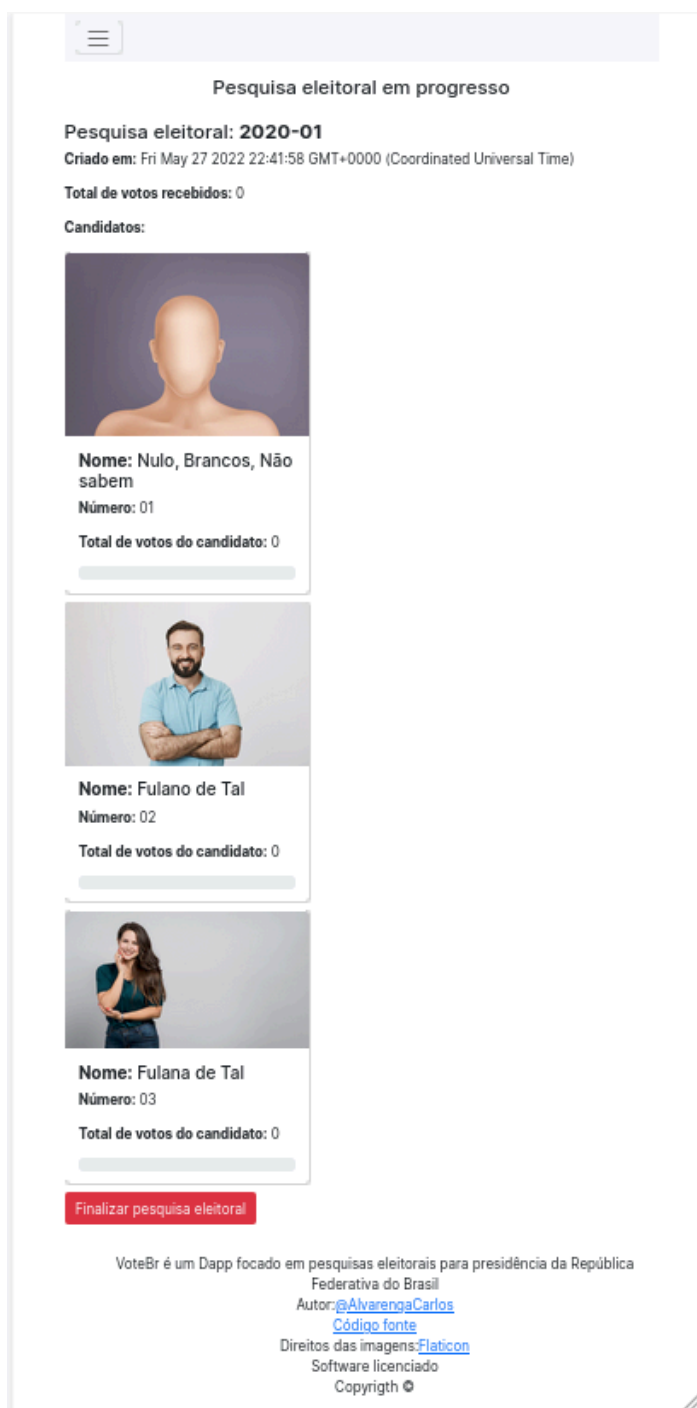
Pesquisa eleitoral em progresso

Pesquisa eleitoral: **2020-01**

**Criado em:** Fri May 27 2022 22:41:58 GMT+0000 (Coordinated Universal Time)

**Total de votos recebidos:** 0

**Candidatos:**

**Nome:** Nulo, Brancos, Não sabem

**Número:** 01

**Total de votos do candidato:** 0

**Nome:** Fulano de Tal

**Número:** 02

**Total de votos do candidato:** 0

**Nome:** Fulana de Tal

**Número:** 03

**Total de votos do candidato:** 0

Finalizar pesquisa eleitoral

VoteBr é um Dapp focado em pesquisas eleitorais para presidência da República Federativa do Brasil

Autor:@AlvarengaCarlos

Código fonte

Direitos das imagens:Flaticon

Software licenciado

Copyrigth ©